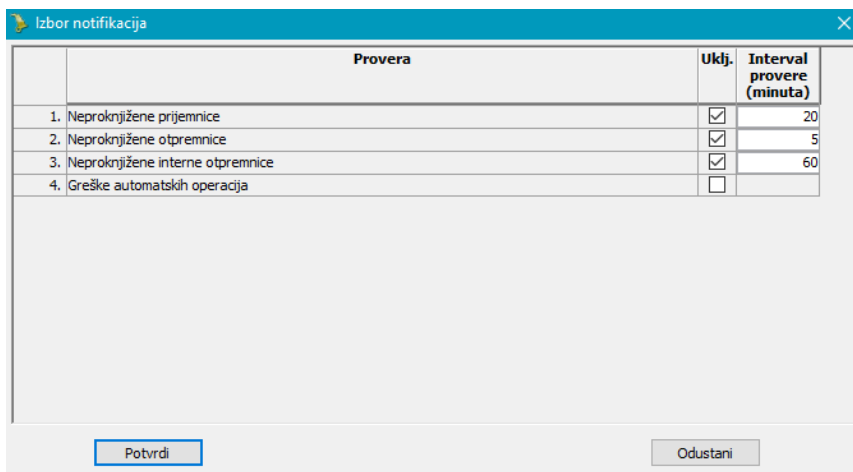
Izbor notifikacija

|  | Provera | Uklj. | Interval provere (minuta) |
|---|---|---|---|
| 1. | Neproknjižene prijemnice | ☑ | 20 |
| 2. | Neproknjižene otpremnice | ☑ | 5 |
| 3. | Neproknjižene interne otpremnice | ☑ | 60 |
| 4. | Greške automatskih operacija | ☐ |  |

Potvrdi

Odustani